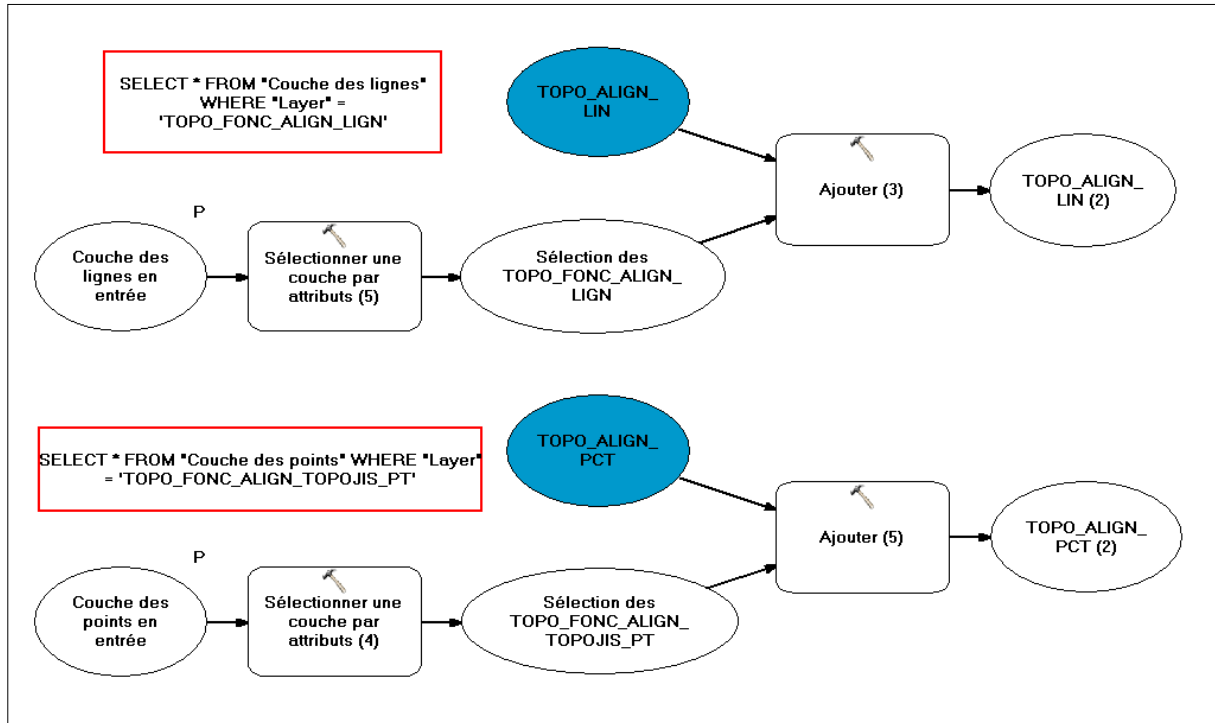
SELECT * FROM "Couche des lignes" WHERE "Layer" = 'TOPO_FONC_ALIGN_LIGN'

TOPO_ALIGN_ LIN

Ajouter (3)

TOPO_ALIGN_ LIN (2)

P

Couche des lignes en entrée

Sélectionner une couche par attributs (5)

Sélection des TOPO_FONC_ALIGN_ LIGN

SELECT * FROM "Couche des points" WHERE "Layer" = 'TOPO_FONC_ALIGN_TOPOJIS_PT'

TOPO_ALIGN_ PCT

Ajouter (5)

TOPO_ALIGN_ PCT (2)

P

Couche des points en entrée

Sélectionner une couche par attributs (4)

Sélection des TOPO_FONC_ALIGN_ TOPOJIS_PT